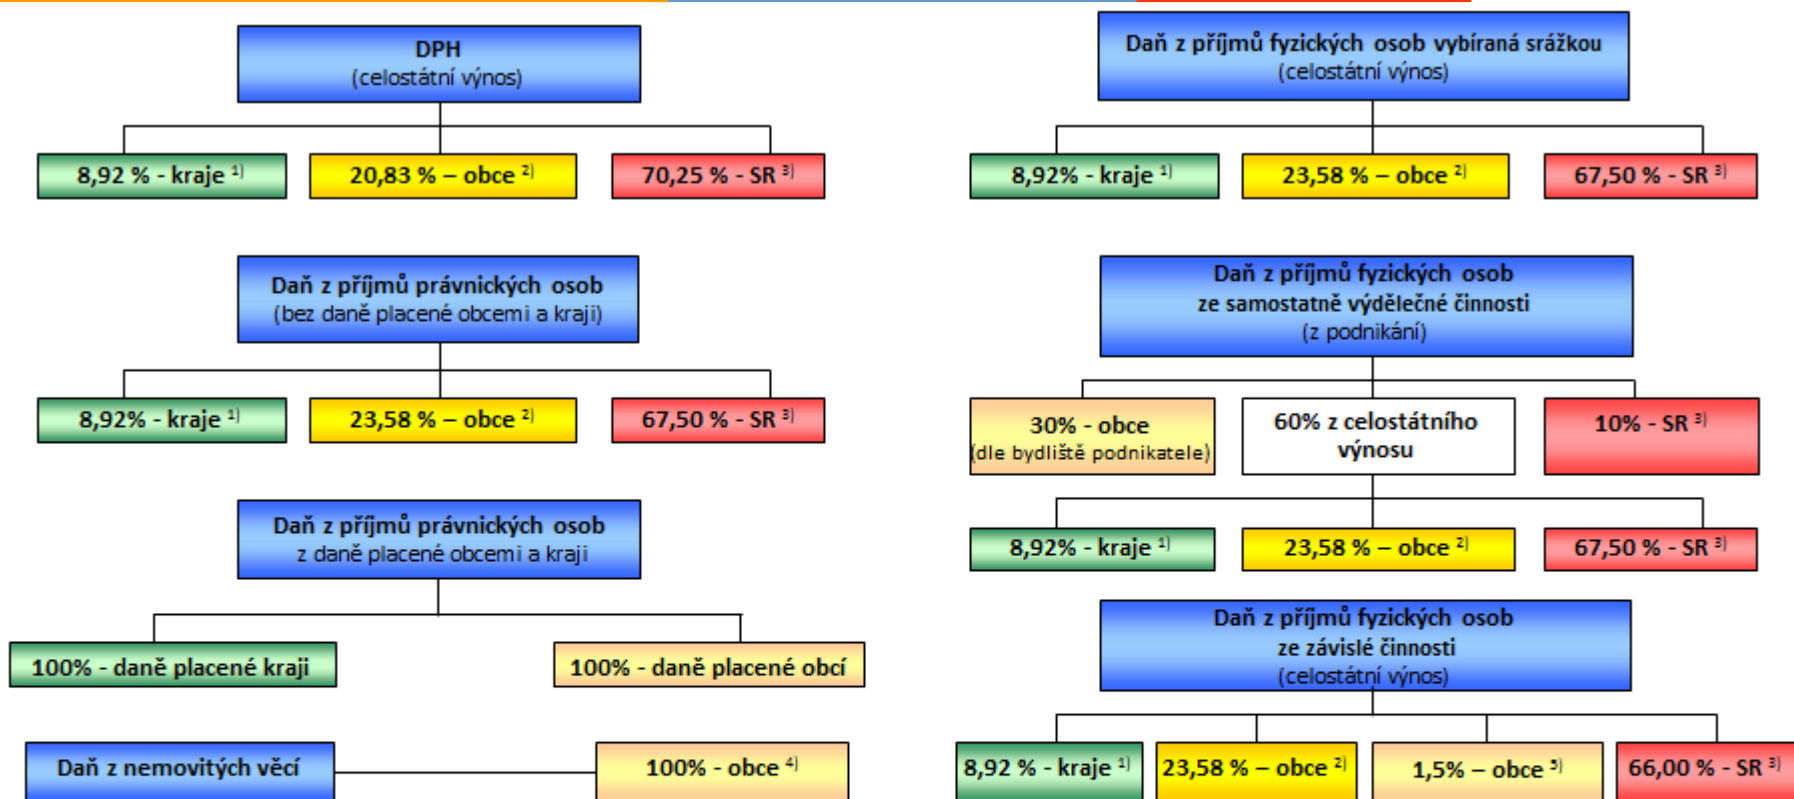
DPH
(celostátní výnos)

8,92 % - kraje $^{1)}$

20,83 % – obce $^{2)}$

70,25 % - SR $^{3)}$

Daň z příjmů právnických osob
(bez daně placené obcemi a kraji)

8,92% - kraje $^{1)}$

23,58 % – obce $^{2)}$

67,50 % - SR $^{3)}$

Daň z příjmů právnických osob
z daně placené obcemi a kraji

100% - daně placené kraji

100% - daně placené obcí

Daň z nemovitých věcí

100% - obce $^{4)}$

Daň z příjmů fyzických osob vybíraná srážkou
(celostátní výnos)

8,92% - kraje $^{1)}$

23,58 % – obce $^{2)}$

67,50 % - SR $^{3)}$

Daň z příjmů fyzických osob
ze samostatně výdělečné činnosti
(z podnikání)

30% - obce
(dle bydliště podnikatele)

60% z celostátního výnosu

10% - SR $^{3)}$

8,92% - kraje $^{1)}$

23,58 % – obce $^{2)}$

67,50 % - SR $^{3)}$

Daň z příjmů fyzických osob
ze závislé činnosti
(celostátní výnos)

8,92 % - kraje $^{1)}$

23,58 % – obce $^{2)}$

1,5% – obce $^{5)}$

66,00 % - SR $^{3)}$